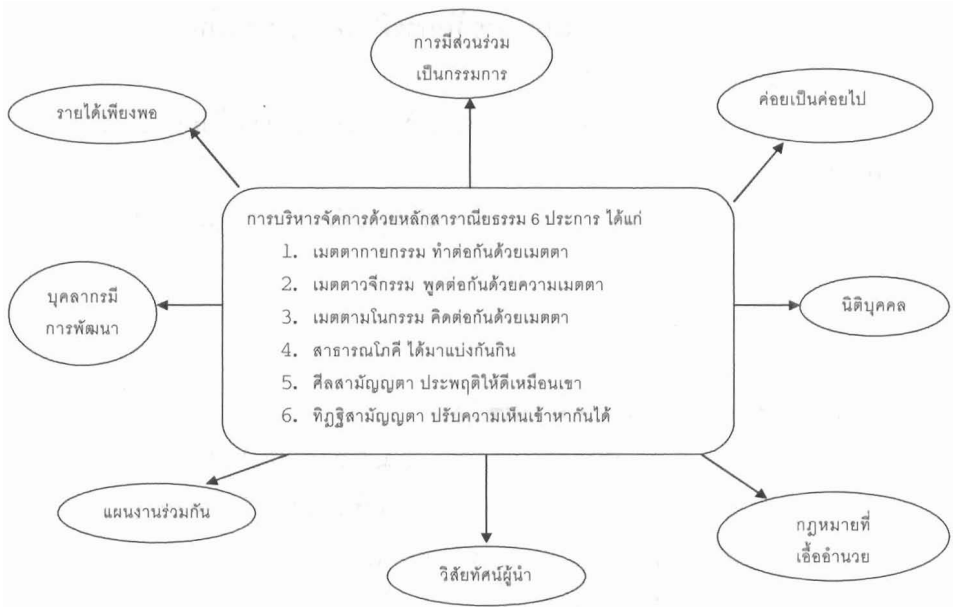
การมีส่วนร่วม
เป็นกรรมการ

รายได้เพียงพอ

ค่อยเป็นค่อยไป

การบริหารจัดการด้วยหลักสาราณียธรรม 6 ประการ ได้แก่
1. เมตตากายกรรม ทำต่อกันด้วยเมตตา
2. เมตตาวจีกรรม พูดต่อกันด้วยความเมตตา
3. เมตตามโนกรรม คิดต่อกันด้วยเมตตา
4. สาธารณโภคี ได้มาแบ่งกันกิน
5. ศีลสามัญญตา ประพฤติให้ดีเหมือนเขา
6. ทิฏฐิสามัญญตา ปรับความเห็นเข้าหากันได้

บุคลากรมี
การพัฒนา

นิติบุคคล

แผนงานร่วมกัน

กฎหมายที่
เอื้ออำนวย

วิสัยทัศน์ผู้นำ